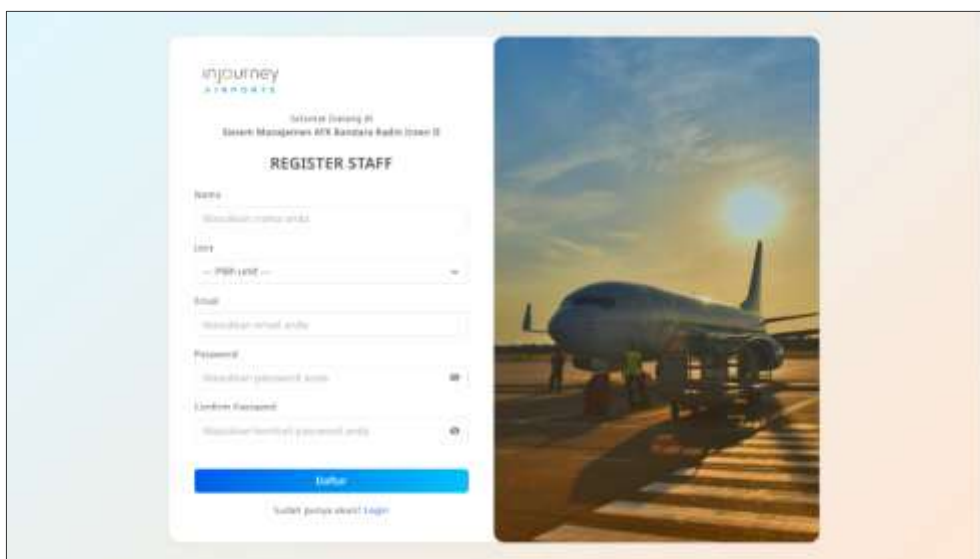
injourney
AIRPORTS

Selamat Datang di
Sistem Manajemen AFK Bandara Radin Inten II

REGISTER STAFF

Nama

Masukkan nama anda

Unit

-- Pilih unit --

Email

Masukkan email anda

Password

Masukkan password anda

Confirm Password

Masukkan kembali password anda

Daftar

Sudah punya akun? Login